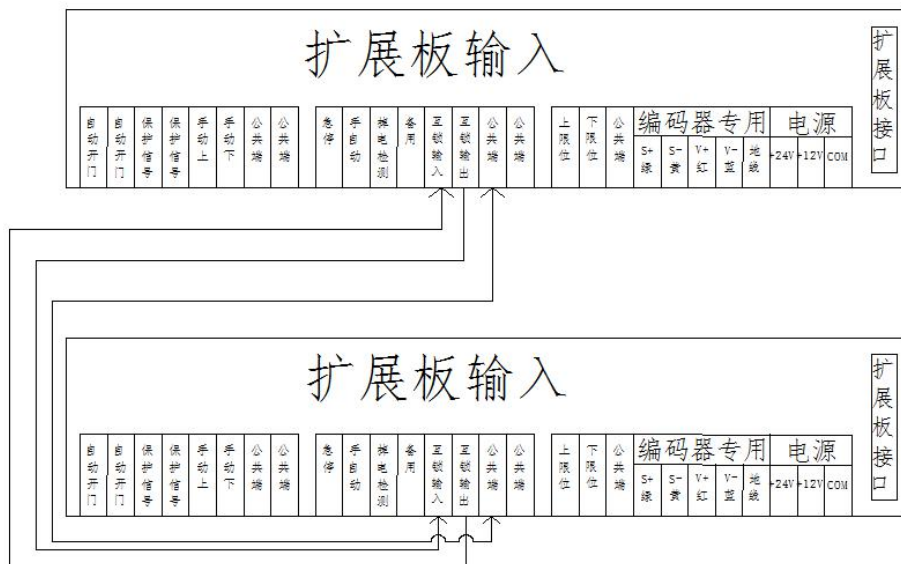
扩展板输入

扩展板接口

自动开门 | 自动开门 | 保护信号 | 保护信号 | 手动上 | 手动下 | 公共端 | 公共端

急停 | 手自动 | 摇电检测 | 备用 | 互锁输入 | 互锁输出 | 公共端 | 公共端

上限位 | 下限位 | 公共端

编码器专用
S+绿 | S-黄 | V+红 | V-蓝 | 地线

电源
+24V | +12V | COM

扩展板输入

扩展板接口

自动开门 | 自动开门 | 保护信号 | 保护信号 | 手动上 | 手动下 | 公共端 | 公共端

急停 | 手自动 | 摇电检测 | 备用 | 互锁输入 | 互锁输出 | 公共端 | 公共端

上限位 | 下限位 | 公共端

编码器专用
S+绿 | S-黄 | V+红 | V-蓝 | 地线

电源
+24V | +12V | COM